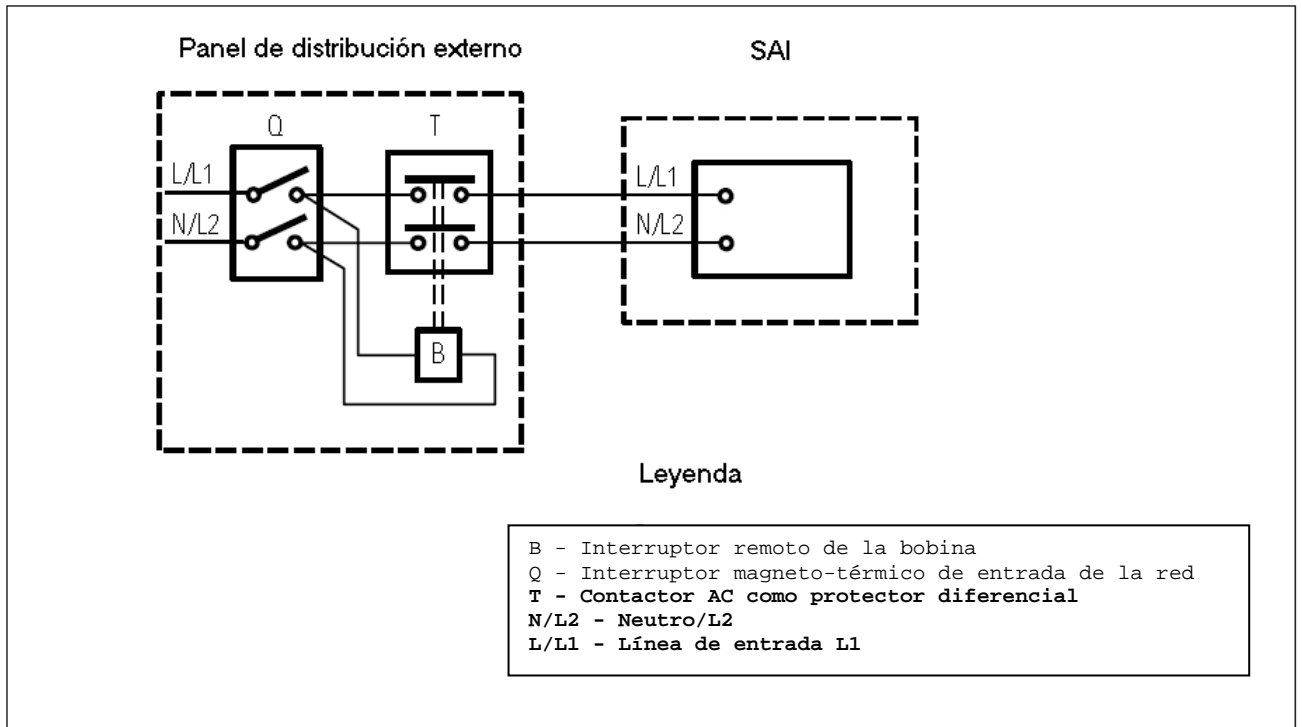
Panel de distribución externo

SAI

Q

T

L/L1

N/L2

B

L/L1

N/L2

Leyenda

B - Interruptor remoto de la bobina
Q - Interruptor magneto-térmico de entrada de la red
T - Contactor AC como protector diferencial
N/L2 - Neutro/L2
L/L1 - Línea de entrada L1